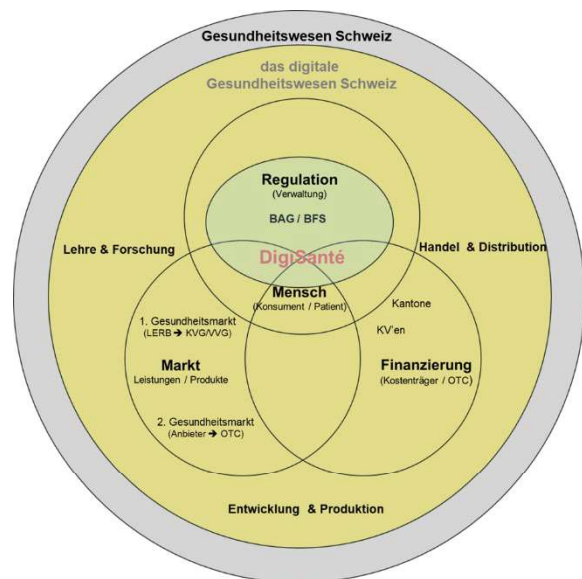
Gesundheitswesen Schweiz

das digitale Gesundheitswesen Schweiz

Regulation
(Verwaltung)

BAG / BFS

Lehre & Forschung

Handel & Distribution

DigiSanté

Mensch
(Konsument / Patient)

1. Gesundheitsmarkt
(LERB → KVG/VVG)

Kantone

KV'en

Markt
Leistungen / Produkte

Finanzierung
(Kostenträger / OTC)

2. Gesundheitsmarkt
(Anbieter → OTC)

Entwicklung & Produktion